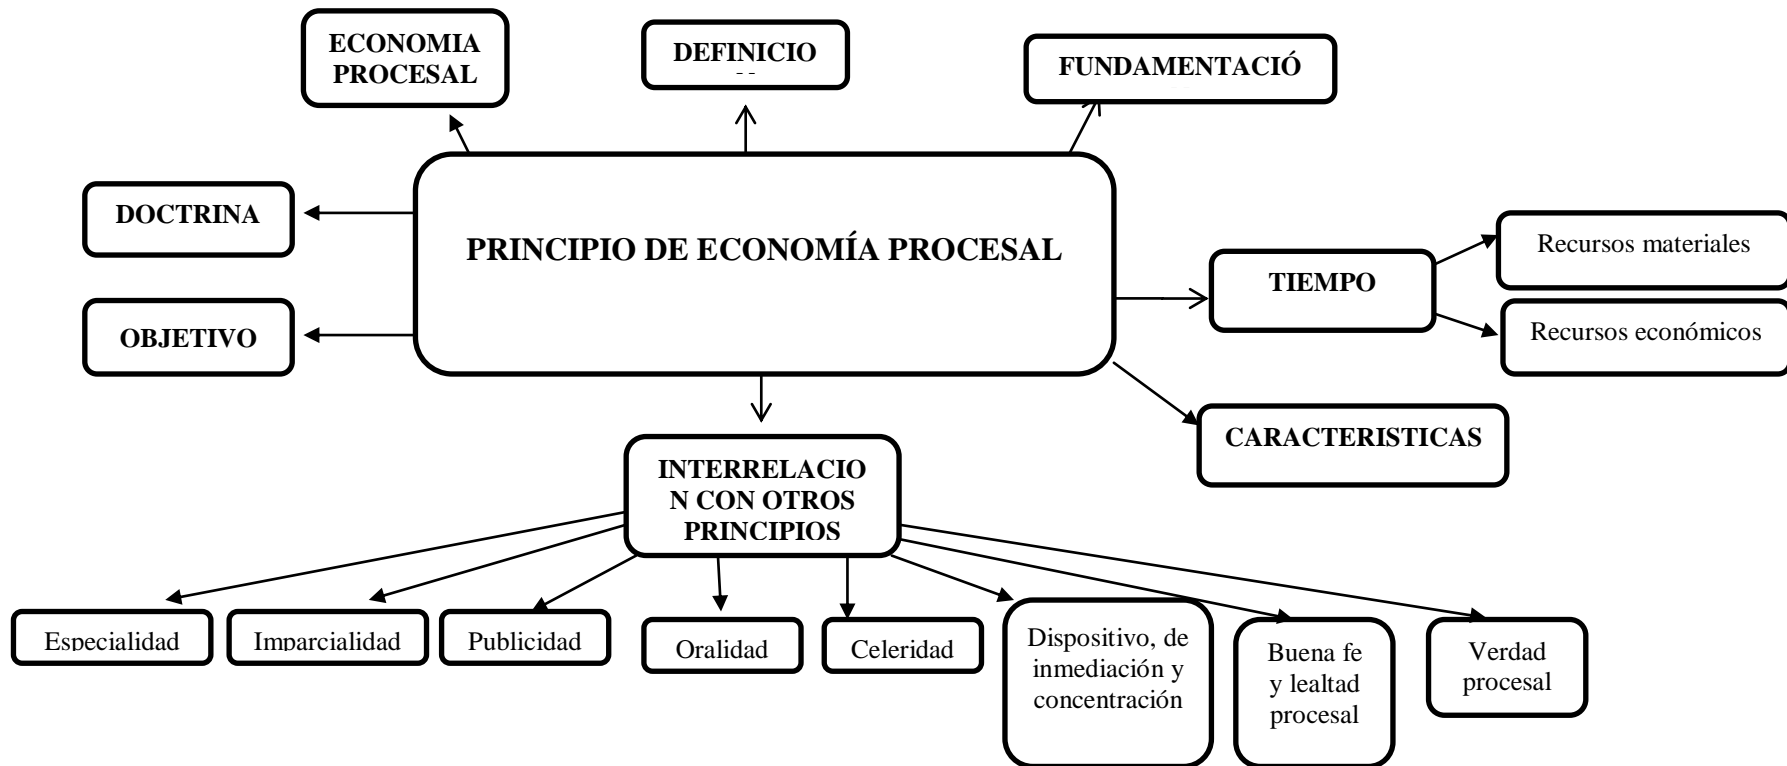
ECONOMIA PROCESAL

DEFINICIO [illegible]

FUNDAMENTACIÓ

DOCTRINA

OBJETIVO

PRINCIPIO DE ECONOMÍA PROCESAL

TIEMPO

Recursos materiales

Recursos económicos

CARACTERISTICAS

INTERRELACIO N CON OTROS PRINCIPIOS

Especialidad

Imparcialidad

Publicidad

Oralidad

Celeridad

Dispositivo, de inmediación y concentración

Buena fe y lealtad procesal

Verdad procesal